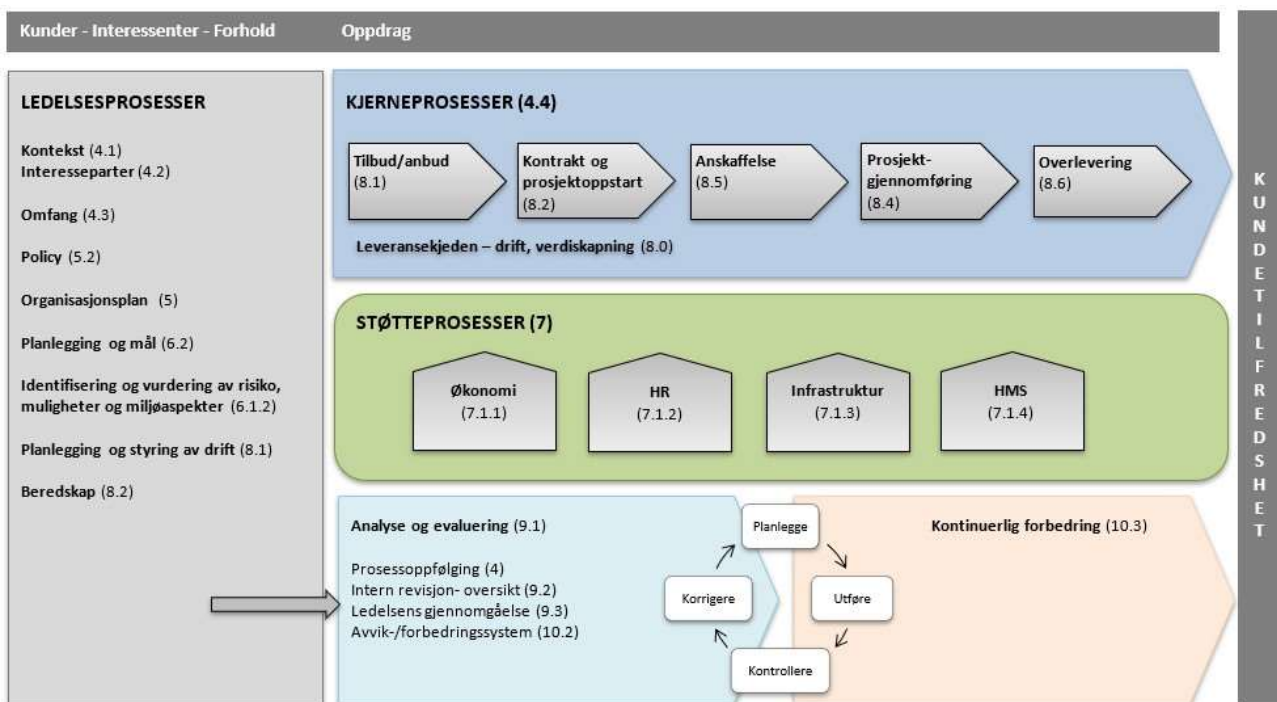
Kunder - Interessenter - Forhold

Oppdrag

LEDELSESPROSESSER

Kontekst (4.1)
Interesseparter (4.2)

Omfang (4.3)

Policy (5.2)

Organisasjonsplan (5)

Planlegging og mål (6.2)

Identifisering og vurdering av risiko, muligheter og miljøaspekter (6.1.2)

Planlegging og styring av drift (8.1)

Beredskap (8.2)

KJERNEPROSESSER (4.4)

Tilbud/anbud (8.1)

Kontrakt og prosjektoppstart (8.2)

Anskaffelse (8.5)

Prosjektgjennomføring (8.4)

Overlevering (8.6)

Leveransekjeden – drift, verdiskapning (8.0)

STØTTEPROSESSER (7)

Økonomi (7.1.1)

HR (7.1.2)

Infrastruktur (7.1.3)

HMS (7.1.4)

Analyse og evaluering (9.1)

Prosessoppfølging (4)
Intern revisjon- oversikt (9.2)
Ledelsens gjennomgåelse (9.3)
Avvik-/forbedringssystem (10.2)

Planlegge

Utføre

Kontrollere

Korrigere

Kontinuerlig forbedring (10.3)

KUNDETILFREDSHET